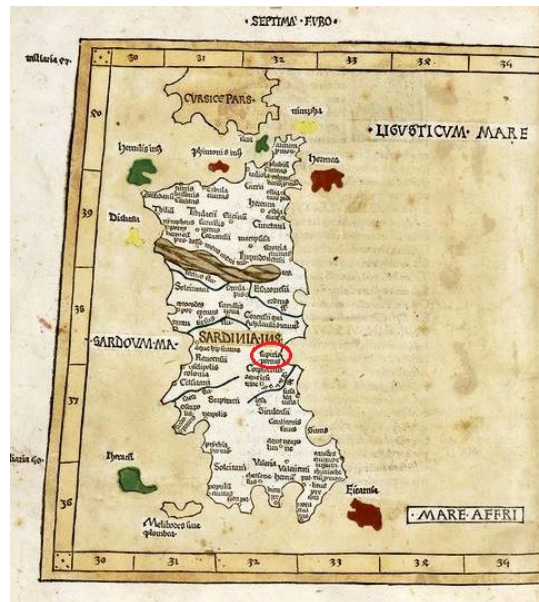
·SEPTIMA· EVRO·

miliaria 97

30 31 32 33 34 36

40

CVRSICE PARS

LIGVSTICVM MARE

Hermaea

39

Diabata

SARDINIA·IUS

SARDOVM·MA·

38

37

Solciani

Valeria

Sulcitana

36

Ficaria

·MARE·AFFRI·

Melibocos sive plombea

30 31 32 33 34 36